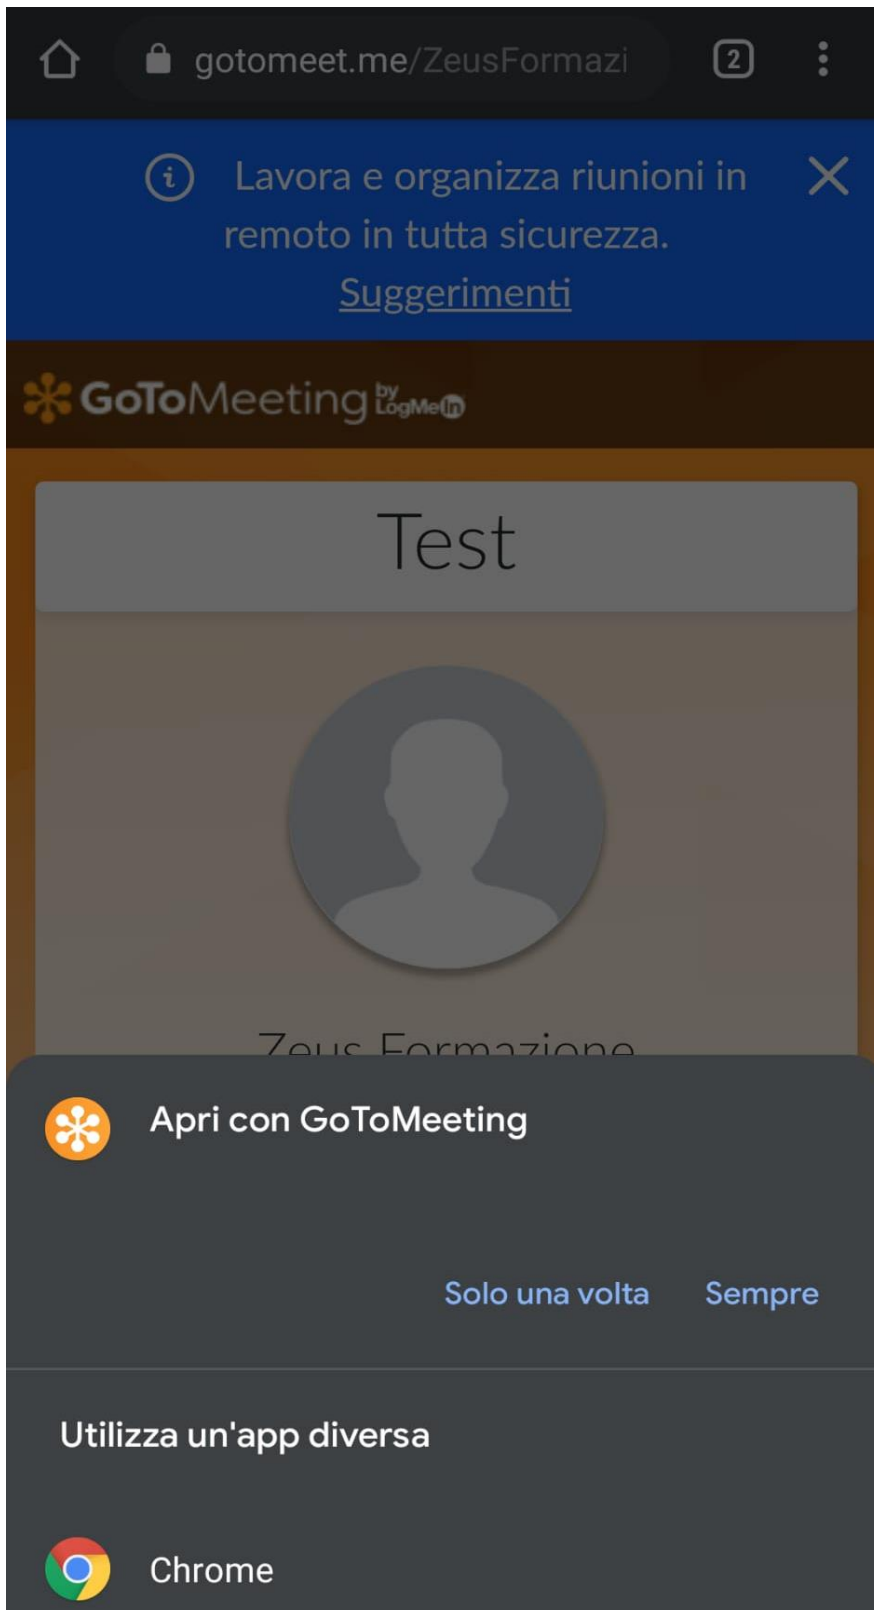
gotomeet.me/ZeusFormazi

2

Lavora e organizza riunioni in remoto in tutta sicurezza. Suggerimenti

GoToMeeting by LogMeIn

Test

Zeus Formazione

Apri con GoToMeeting

Solo una volta Sempre

Utilizza un'app diversa

Chrome